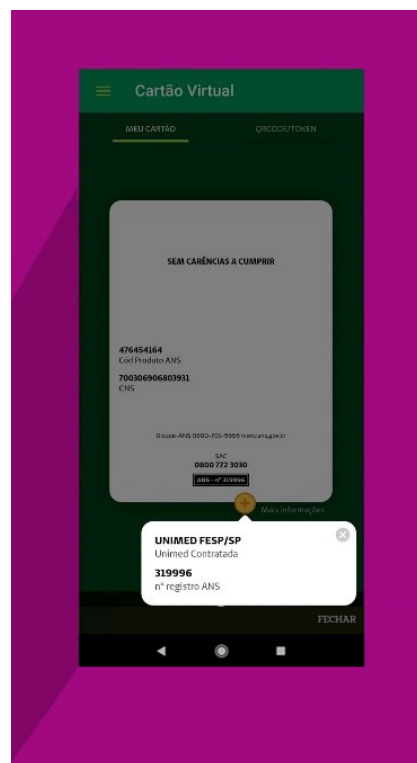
Cartão Virtual

MEU CARTÃO

QRCODE/TOKEN

SEM CARÊNCIAS A CUMPRIR

476454164
Cód Produto ANS

700306906803931
CNS

Disque-ANS 0800-701-9656 www.ans.gov.br

SAC
0800 772 3030

ANS - nº 319996

Mais informações

UNIMED FESP/SP
Unimed Contratada

319996
nº registro ANS

FECHAR